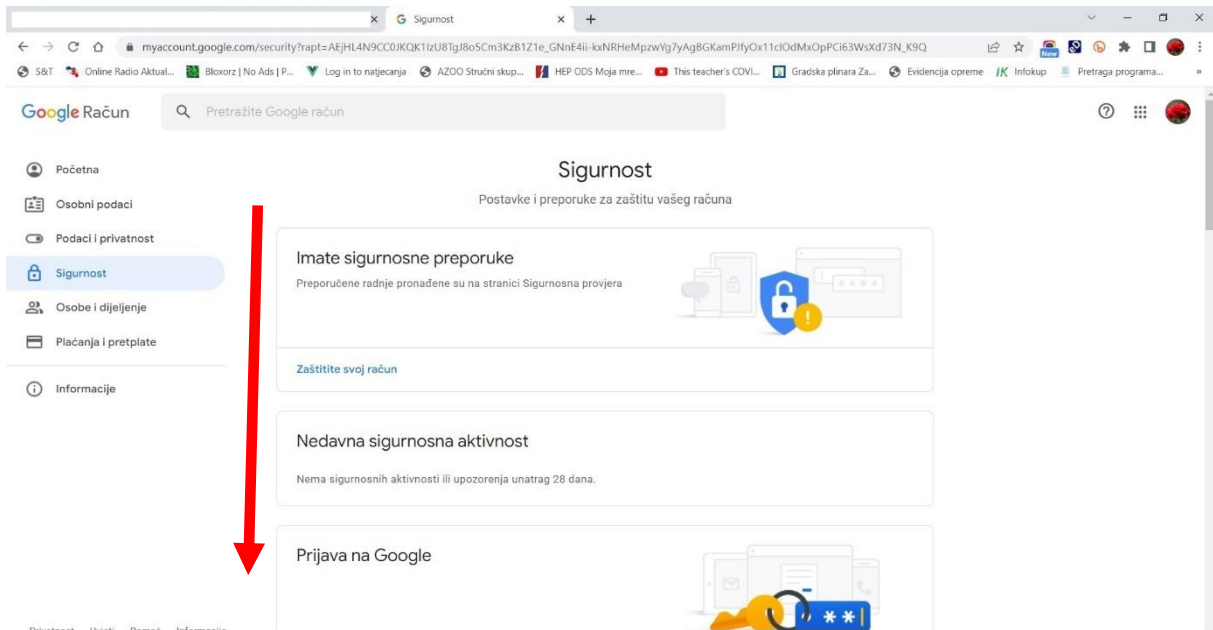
Sigurnost

myaccount.google.com/security?rapt=AEjHL4N9CC0JKQK1lzU8TgJ8o5Cm3KzB1Z1e_GNnE4ii-kxNRHeMpzwYg7yAgBGKamPJfyOx11clOdMxOpPCi63WsXd73N_K9Q

S&T Online Radio Aktual... Bloxorz | No Ads | P... Log in to natjecanja AZOO Stručni skup... HEP ODS Moja mre... This teacher's COVI... Gradska plinara Za... Evidencija opreme Infokup Pretraga programa...

Google Račun

Pretražite Google račun

Početna

Osobni podaci

Podaci i privatnost

Sigurnost

Osobe i dijeljenje

Plaćanja i pretplate

Informacije

Sigurnost

Postavke i preporuke za zaštitu vašeg računa

Imate sigurnosne preporuke

Preporučene radnje pronađene su na stranici Sigurnosna provjera

Zaštitite svoj račun

Nedavna sigurnosna aktivnost

Nema sigurnosnih aktivnosti ili upozorenja unatrag 28 dana.

Prijava na Google

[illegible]